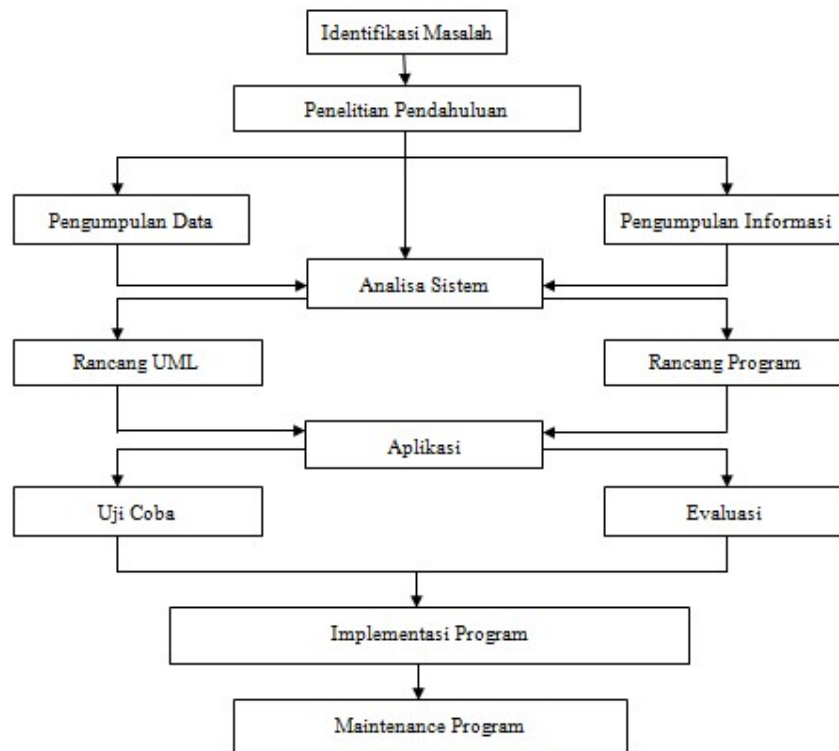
Identifikasi Masalah

Penelitian Pendahuluan

Pengumpulan Data

Pengumpulan Informasi

Analisa Sistem

Rancang UML

Rancang Program

Aplikasi

Uji Coba

Evaluasi

Implementasi Program

Maintenance Program